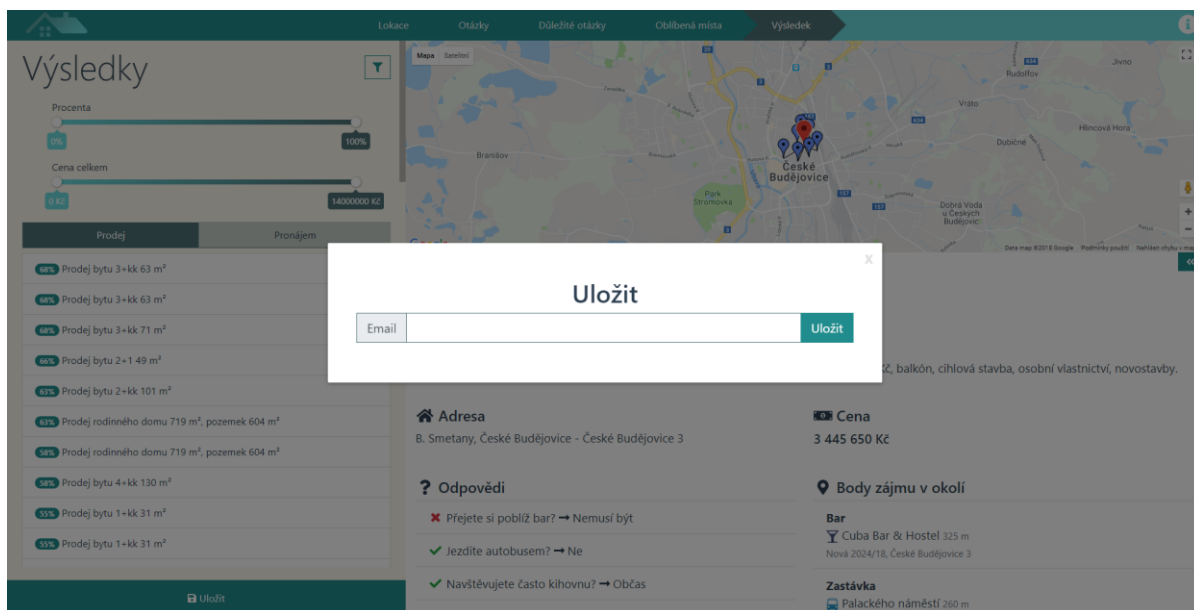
Lokace Otázky Důležité otázky Oblíbená místa Výsledek

Výsledky

Procenta

0% 100%

Cena celkem

0 Kč 14000000 Kč

Prodej Pronájem

68% Prodej bytu 3+kk 63 m²

68% Prodej bytu 3+kk 63 m²

68% Prodej bytu 3+kk 71 m²

66% Prodej bytu 2+1 49 m²

63% Prodej bytu 2+kk 101 m²

63% Prodej rodinného domu 719 m², pozemek 604 m²

58% Prodej rodinného domu 719 m², pozemek 604 m²

58% Prodej bytu 4+kk 130 m²

55% Prodej bytu 1+kk 31 m²

55% Prodej bytu 1+kk 31 m²

Uložit

Mapa Satelitní

Rudolfov Jivno Vráto Hlincová Hora Dubičné Branišov České Budějovice Park Stromovka Dobrá Voda u Českých Budějovic

Data map ©2018 Google Podmínky použití Nahlásit chybu v mapě

x

Uložit

Email

Uložit

Kč, balkón, cihlová stavba, osobní vlastnictví, novostavby.

Adresa

B. Smetany, České Budějovice - České Budějovice 3

Cena

3 445 650 Kč

Odpovědi

Přejete si poblíž bar? → Nemusí být

Jezdíte autobusem? → Ne

Navštěvujete často knihovnu? → Občas

Body zájmu v okolí

Bar

Cuba Bar & Hostel 325 m

Nová 2024/18, České Budějovice 3

Zastávka

Palackého náměstí 260 m